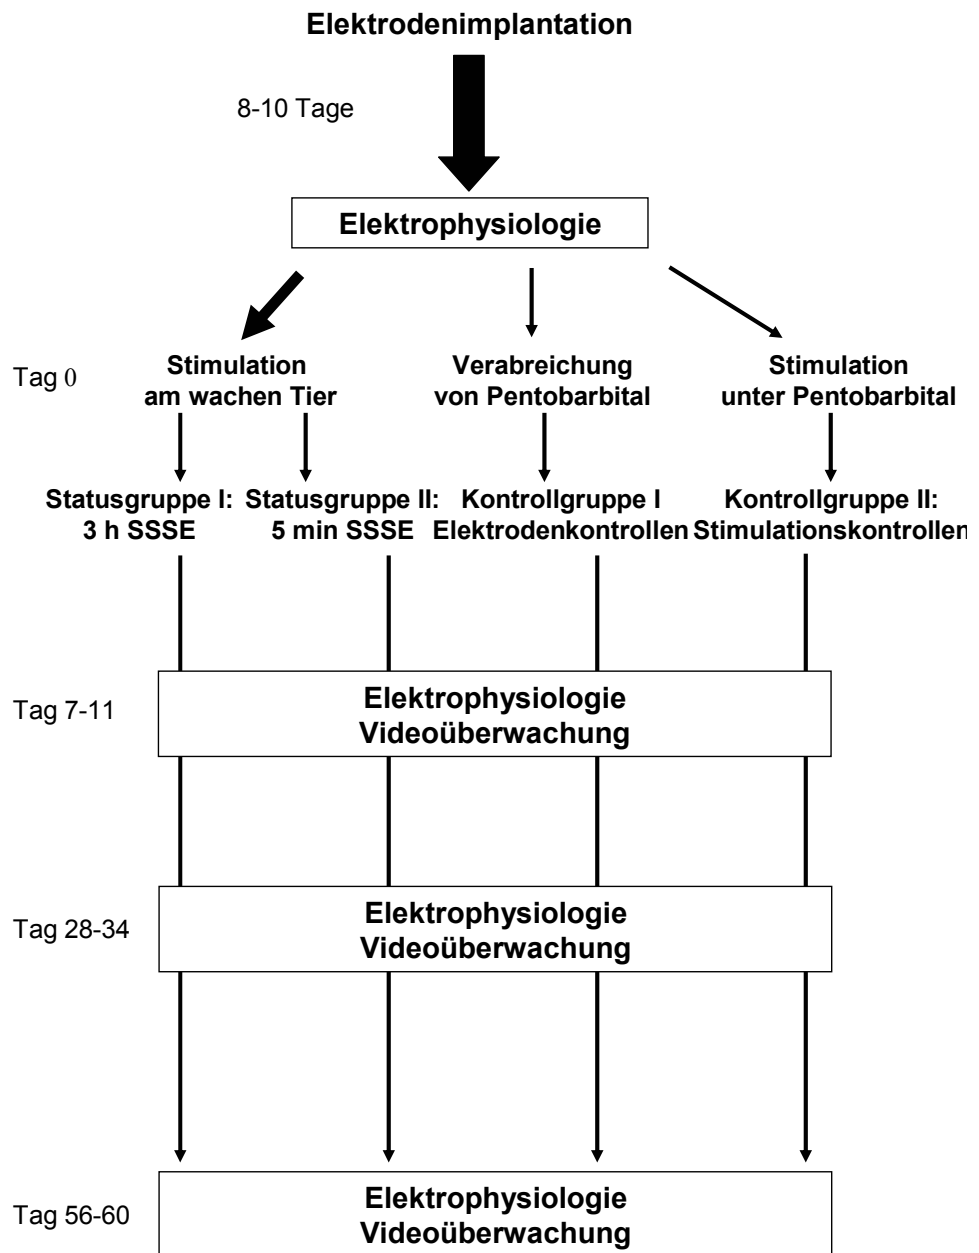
Elektrodenimplantation

8-10 Tage

Elektrophysiologie

Tag 0

Stimulation am wachen Tier

Verabreichung von Pentobarbital

Stimulation unter Pentobarbital

Statusgruppe I: 3 h SSSE

Statusgruppe II: 5 min SSSE

Kontrollgruppe I Elektrodenkontrollen

Kontrollgruppe II: Stimulationskontrollen

Tag 7-11

Elektrophysiologie
Videoüberwachung

Tag 28-34

Elektrophysiologie
Videoüberwachung

Tag 56-60

Elektrophysiologie
Videoüberwachung